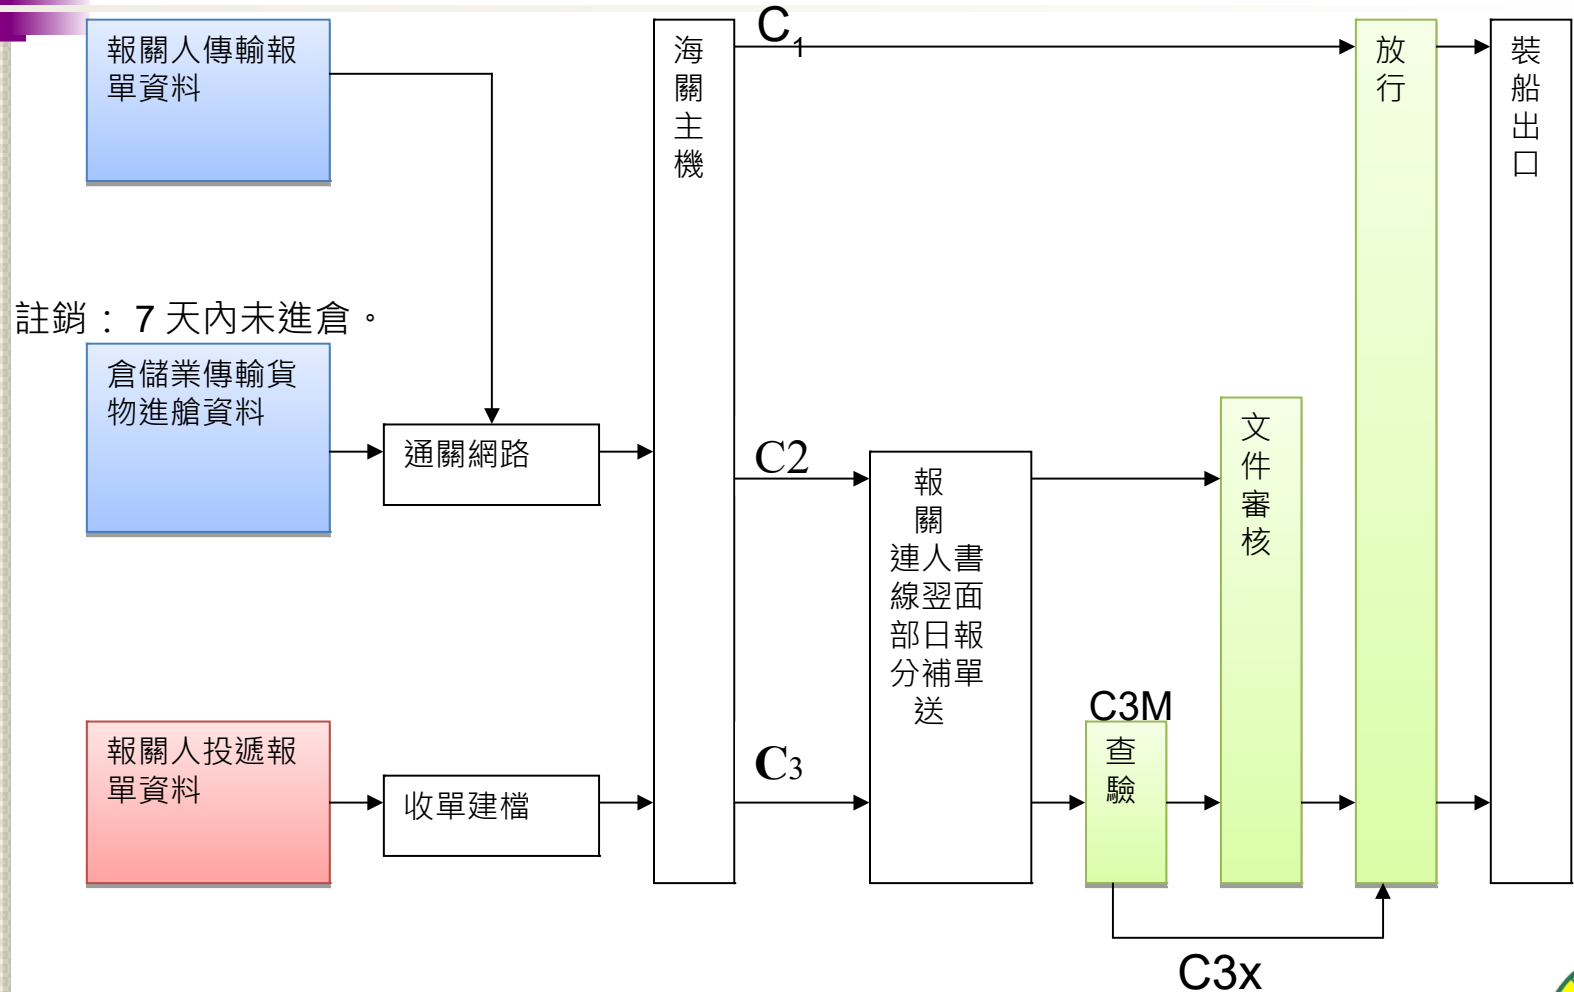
報關人傳輸報單資料

註銷：7 天內未進倉。

倉儲業傳輸貨物進艙資料

通關網路

報關人投遞報單資料

收單建檔

海關主機

C1

C2

C3

報關
連人書
線翌面
部日報
分補單
送

文件審核

C3M

查驗

C3x

放行

裝船出口